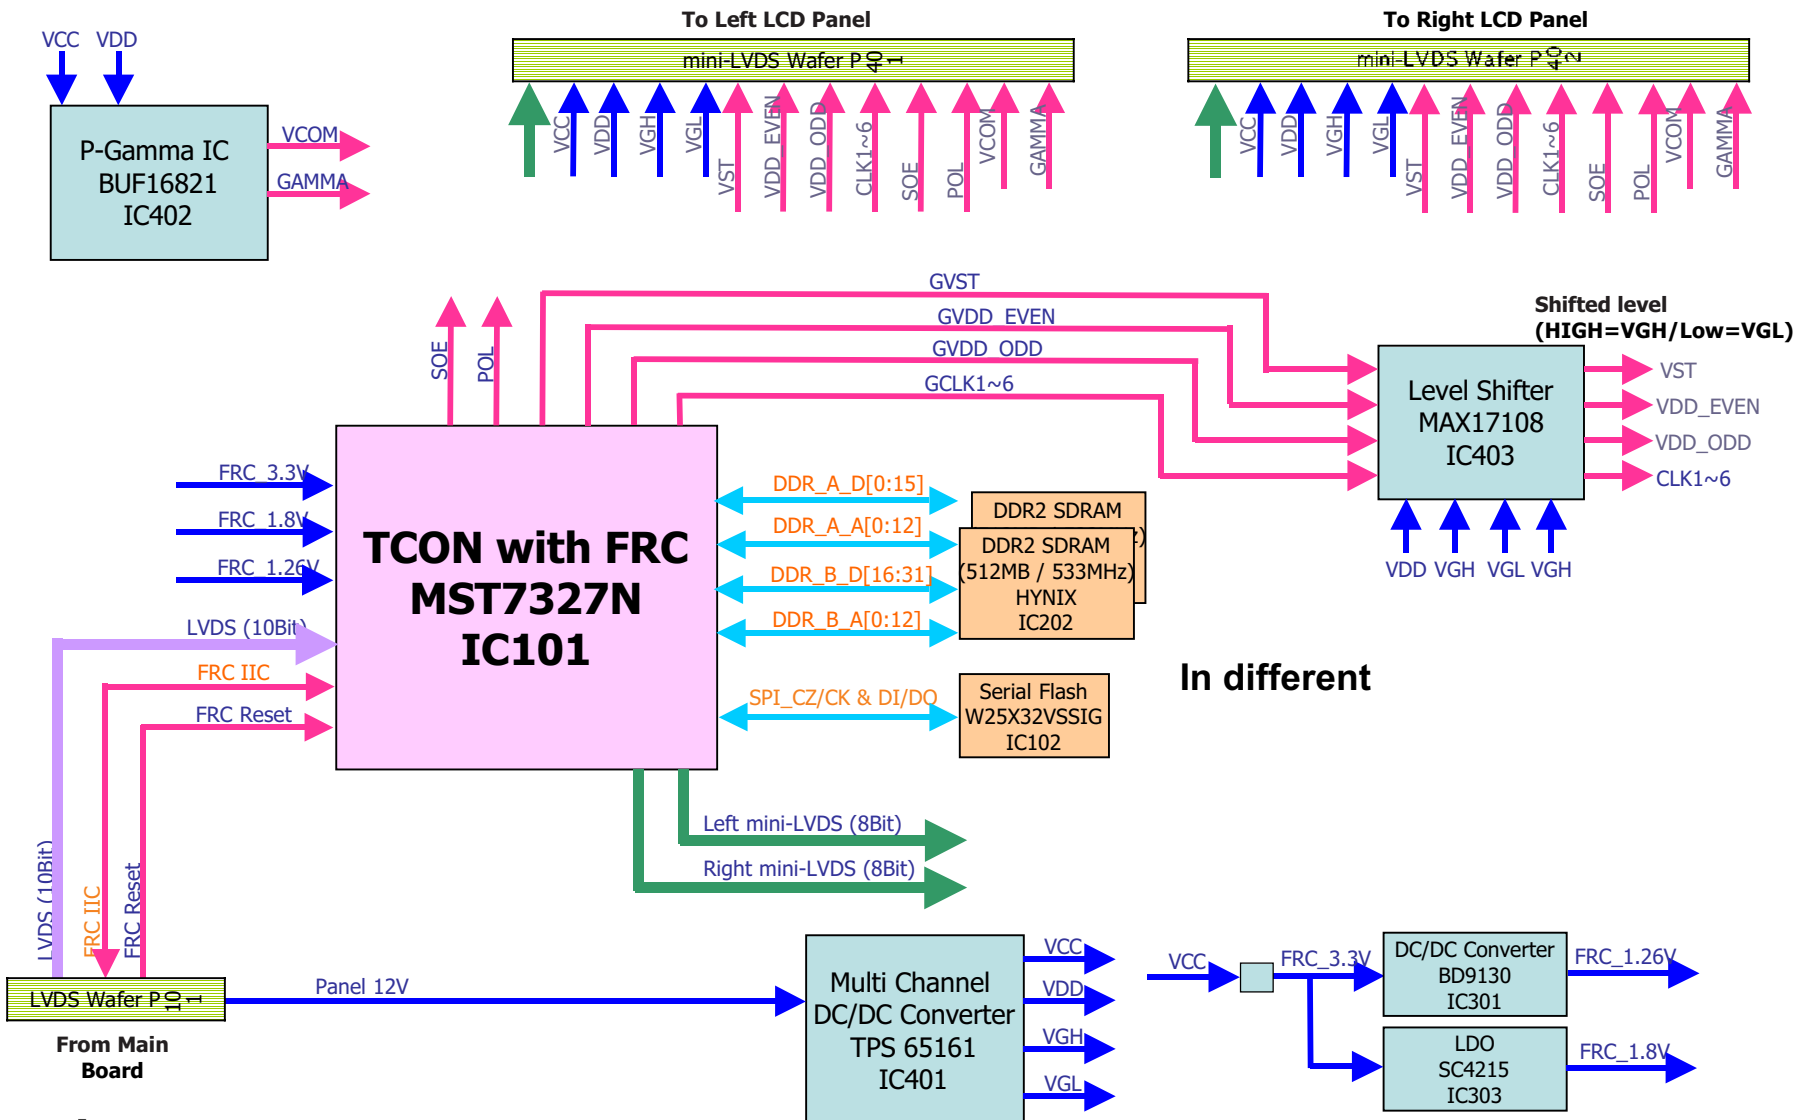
VCC VDD

P-Gamma IC
BUF16821
IC402

VCOM
GAMMA

To Left LCD Panel

mini-LVDS Wafer P 40 1

VCC VDD VGH VGL VST VDD_EVEN VDD_ODD CLK1~6 SOE POL VCOM GAMMA

To Right LCD Panel

mini-LVDS Wafer P 40 2

VCC VDD VGH VGL VST VDD_EVEN VDD_ODD CLK1~6 SOE POL VCOM GAMMA

GVST
GVDD_EVEN
GVDD_ODD
GCLK1~6

SOE POL

Shifted level
(HIGH=VGH/Low=VGL)

Level Shifter
MAX17108
IC403

VST
VDD_EVEN
VDD_ODD
CLK1~6

VDD VGH VGL VGH

FRC_3.3V
FRC_1.8V
FRC_1.26V
LVDS (10Bit)
FRC IIC
FRC Reset

TCON with FRC
MST7327N
IC101

DDR_A_D[0:15]
DDR_A_A[0:12]
DDR_B_D[16:31]
DDR_B_A[0:12]

DDR2 SDRAM

DDR2 SDRAM
(512MB / 533MHz)
HYNIX
IC202

SPI_CZ/CK & DI/DO

Serial Flash
W25X32VSSIG
IC102

In different

Left mini-LVDS (8Bit)
Right mini-LVDS (8Bit)

LVDS (10Bit)
FRC IIC
FRC Reset

LVDS Wafer P 10 1

From Main
Board

Panel 12V

Multi Channel
DC/DC Converter
TPS 65161
IC401

VCC
VDD
VGH
VGL

VCC
FRC_3.3V

DC/DC Converter
BD9130
IC301

FRC_1.26V

LDO
SC4215
IC303

FRC_1.8V